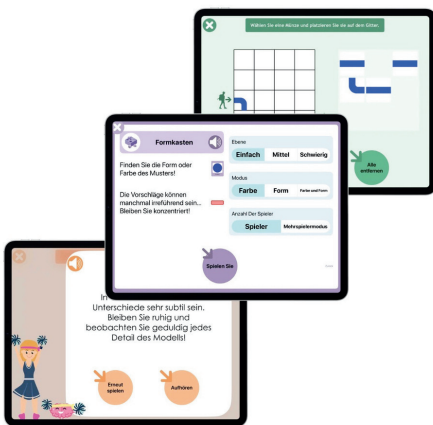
Wählen Sie eine Kurve und platzieren Sie sie auf dem Gitter.

Alle entfernen

Formkasten

Finden Sie die Form oder Farbe des Musters!

Die Vorschläge können manchmal irreführend sein... Bleiben Sie konzentriert!

Ebene

Einfach Mittel Schwierig

Modus

Farbe Form Farbe und Form

Anzahl Der Spieler

Spieler Mehrspielermodus

Spielen Sie

In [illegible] Unterschiede sehr subtil sein. Bleiben Sie ruhig und beobachten Sie geduldig jedes Detail des Modells!

Erneut spielen

Aufhören